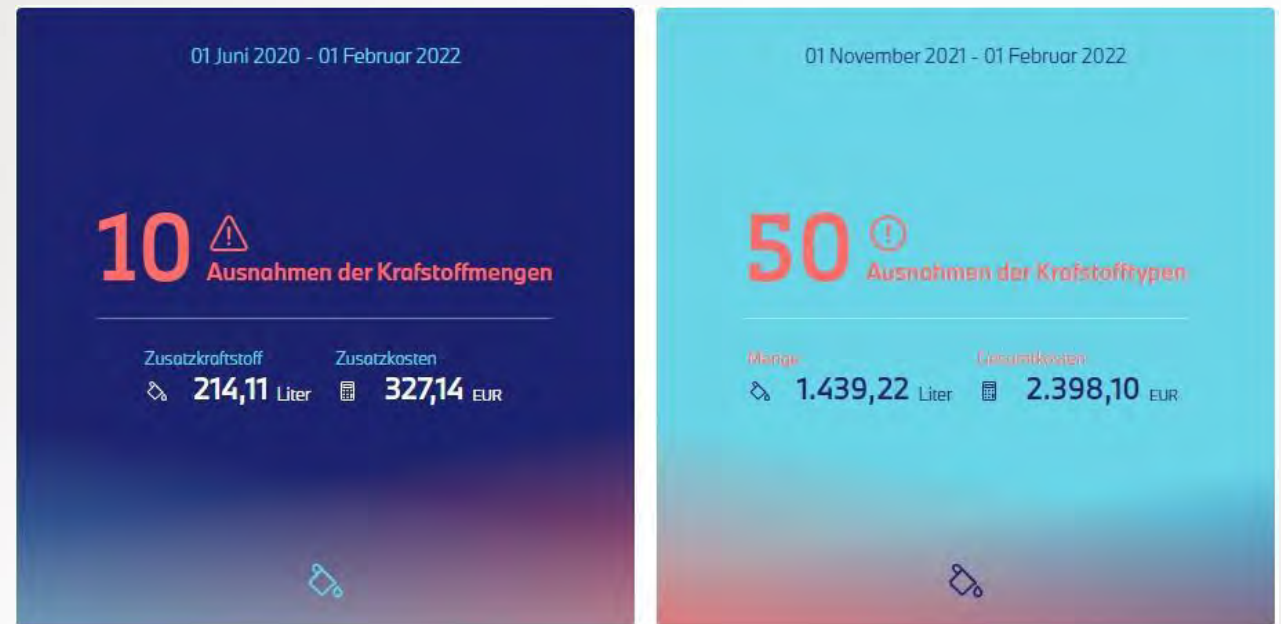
01 Juni 2020 - 01 Februar 2022

10 Ausnahmen der Krafstoffmengen

Zusatzkraftstoff 214,11 Liter

Zusatzkosten 327,14 EUR

01 November 2021 - 01 Februar 2022

50 Ausnahmen der Krafstofftypen

Menge 1.439,22 Liter

Gesamtkosten 2.398,10 EUR